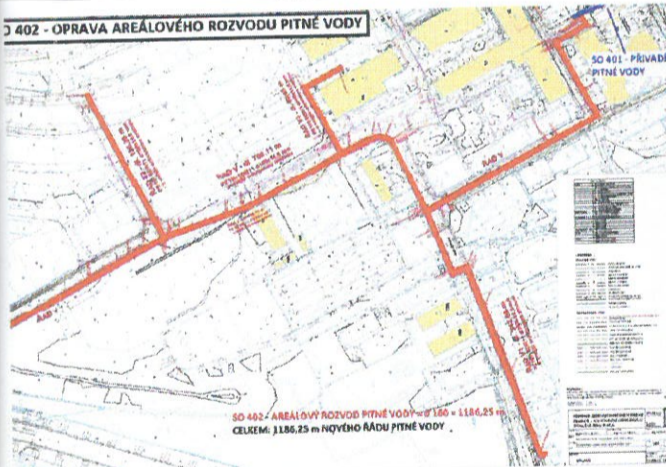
SO 402 - OPRAVA AREÁLOVÉHO ROZVODU PITNÉ VODY

SO 401 - PŘIVADĚ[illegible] PITNÉ VODY

ŘAD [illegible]

ŘAD V - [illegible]

ŘAD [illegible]

ŘAD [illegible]

ŘAD

SO 402 - AREÁLOVÝ ROZVOD PITNÉ VODY - d 160 - 1186,25 m

CELKEM: 1186,25 m NOVÉHO ŘÁDU PITNÉ VODY

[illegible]